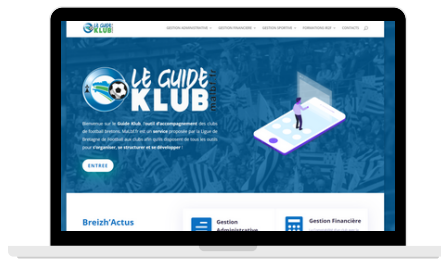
LE GUIDE KLUB

GESTION ADMINISTRATIVE
GESTION FINANCIÈRE
GESTION SPORTIVE
FORMATIONS BDF
CONTACTS

LE GUIDE KLUB

Bienvenue sur le Guide Klub, l'outil d'accompagnement des clubs de football bretons. MaLSTY est un service proposé par la Ligue de Bretagne de Football aux clubs afin qu'ils disposent de tous les outils pour s'organiser, se structurer et se développer.

ENTRER

Breizh'Actus

Gestion Administrative

Gestion Financière